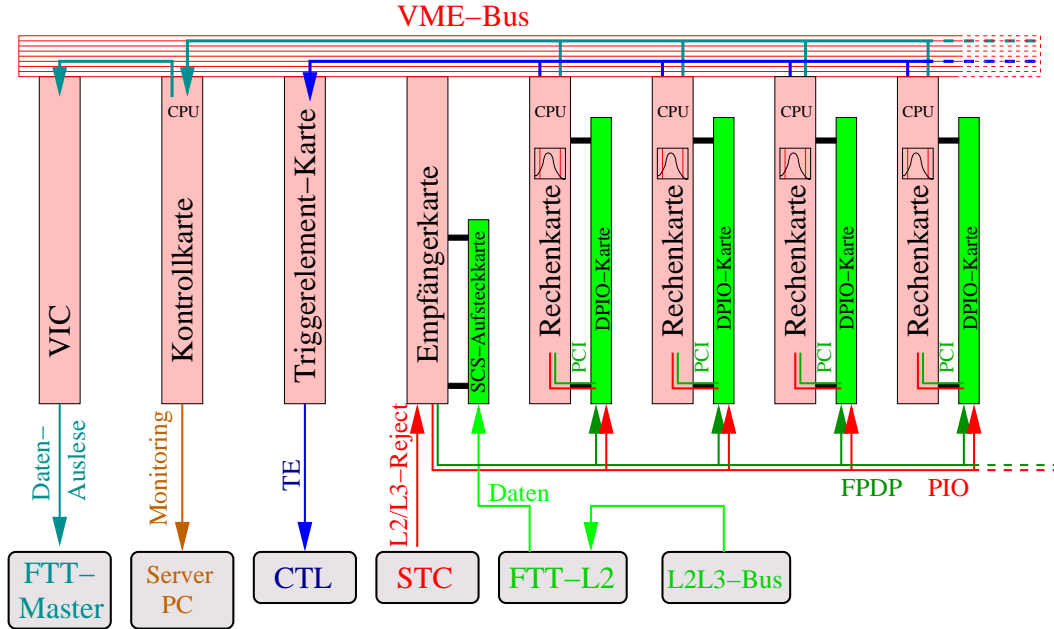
VME–Bus

CPU

CPU

CPU

CPU

CPU

VIC

Kontrollkarte

Triggerelement–Karte

Empfängerkarte

SCS–Aufsteckkarte

Rechenkarte

DPIO–Karte

PCI

Rechenkarte

DPIO–Karte

PCI

Rechenkarte

DPIO–Karte

PCI

Rechenkarte

DPIO–Karte

PCI

Daten–Auslese

Monitoring

TE

L2/L3–Reject

Daten

FPDP

PIO

FTT–Master

Server PC

CTL

STC

FTT–L2

L2L3–Bus